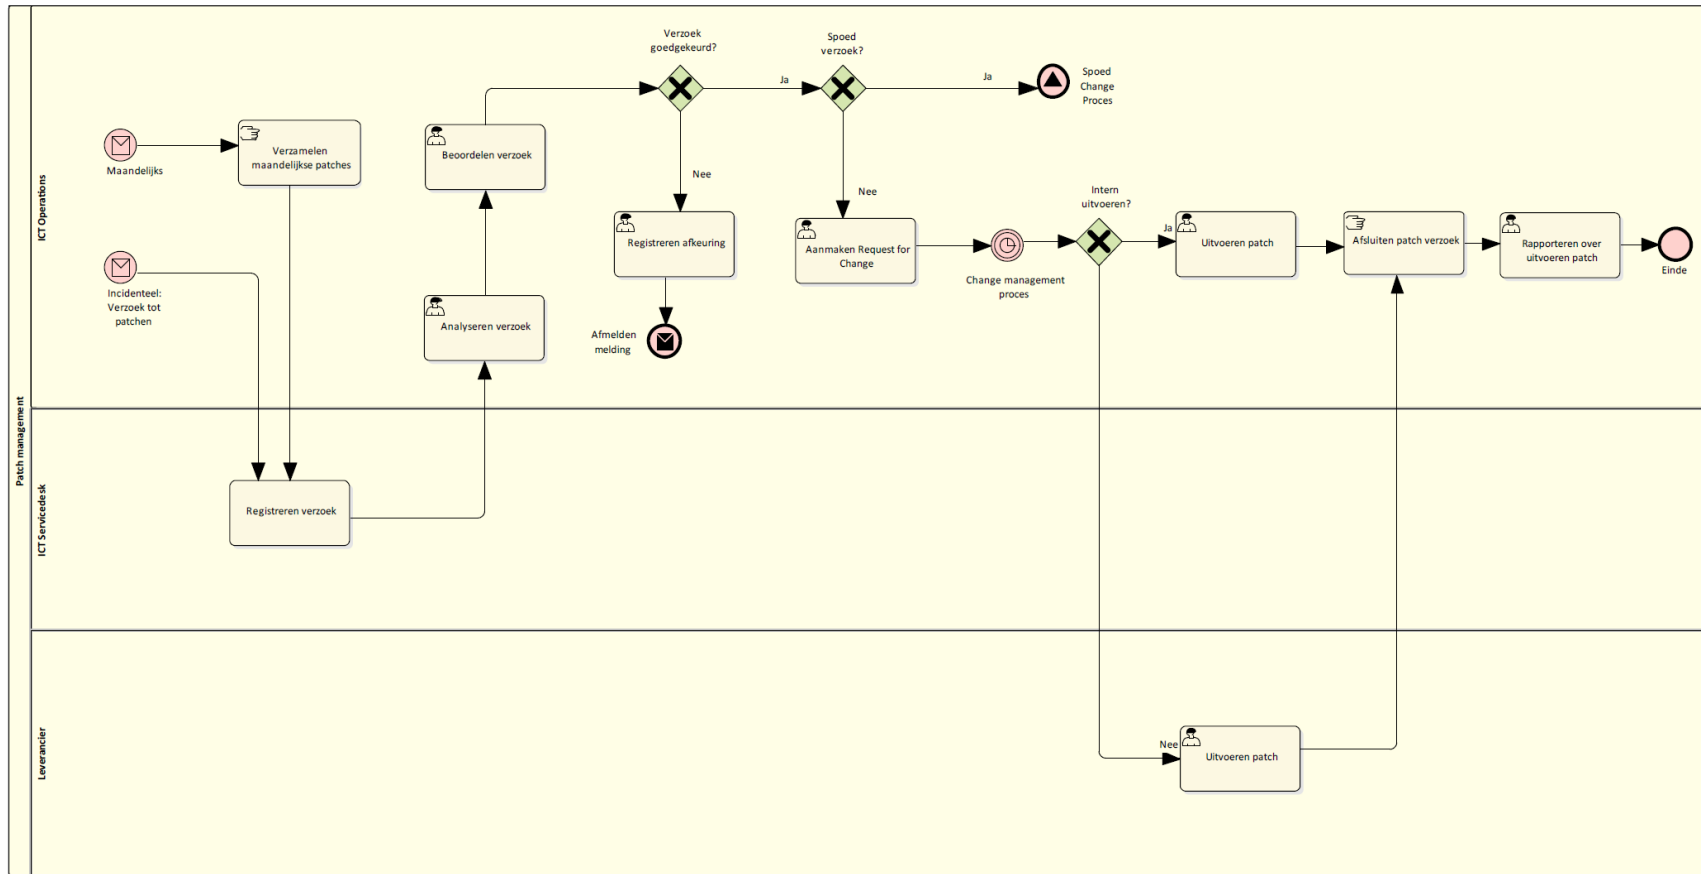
Patch management

ICT Operations

Maandelijks

Verzamelen maandelijkse patches

Incidenteel: Verzoek tot patchen

Beoordelen verzoek

Analyseren verzoek

Verzoek goedgekeurd?

Ja

Nee

Registreren afkeuring

Afmelden melding

Spoed verzoek?

Ja

Spoed Change Proces

Nee

Aanmaken Request for Change

Change management proces

Intern uitvoeren?

Ja

Uitvoeren patch

Afsluiten patch verzoek

Rapporteren over uitvoeren patch

Einde

ICT Servicedesk

Registreren verzoek

Leverancier

Nee

Uitvoeren patch